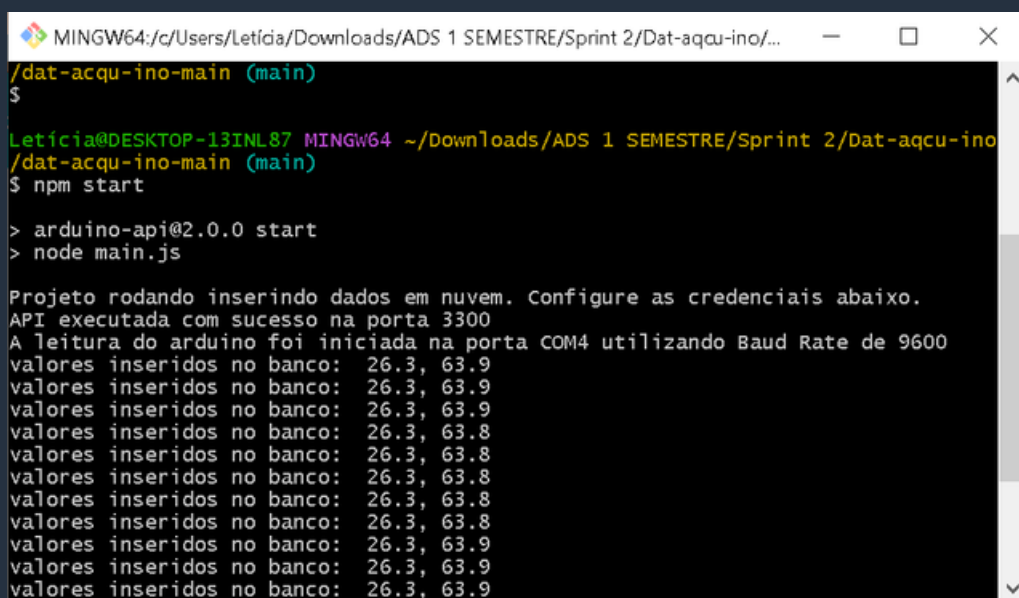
MINGW64:/c/Users/Letícia/Downloads/ADS 1 SEMESTRE/Sprint 2/Dat-aqcu-ino/...

/dat-acqu-ino-main (main)
$

Letícia@DESKTOP-13INL87 MINGW64 ~/Downloads/ADS 1 SEMESTRE/Sprint 2/Dat-aqcu-ino
/dat-acqu-ino-main (main)
$ npm start

> arduino-api@2.0.0 start
> node main.js

Projeto rodando inserindo dados em nuvem. Configure as credenciais abaixo.
API executada com sucesso na porta 3300
A leitura do arduino foi iniciada na porta COM4 utilizando Baud Rate de 9600
valores inseridos no banco: 26.3, 63.9
valores inseridos no banco: 26.3, 63.9
valores inseridos no banco: 26.3, 63.9
valores inseridos no banco: 26.3, 63.8
valores inseridos no banco: 26.3, 63.8
valores inseridos no banco: 26.3, 63.8
valores inseridos no banco: 26.3, 63.8
valores inseridos no banco: 26.3, 63.8
valores inseridos no banco: 26.3, 63.9
valores inseridos no banco: 26.3, 63.9
valores inseridos no banco: 26.3, 63.9